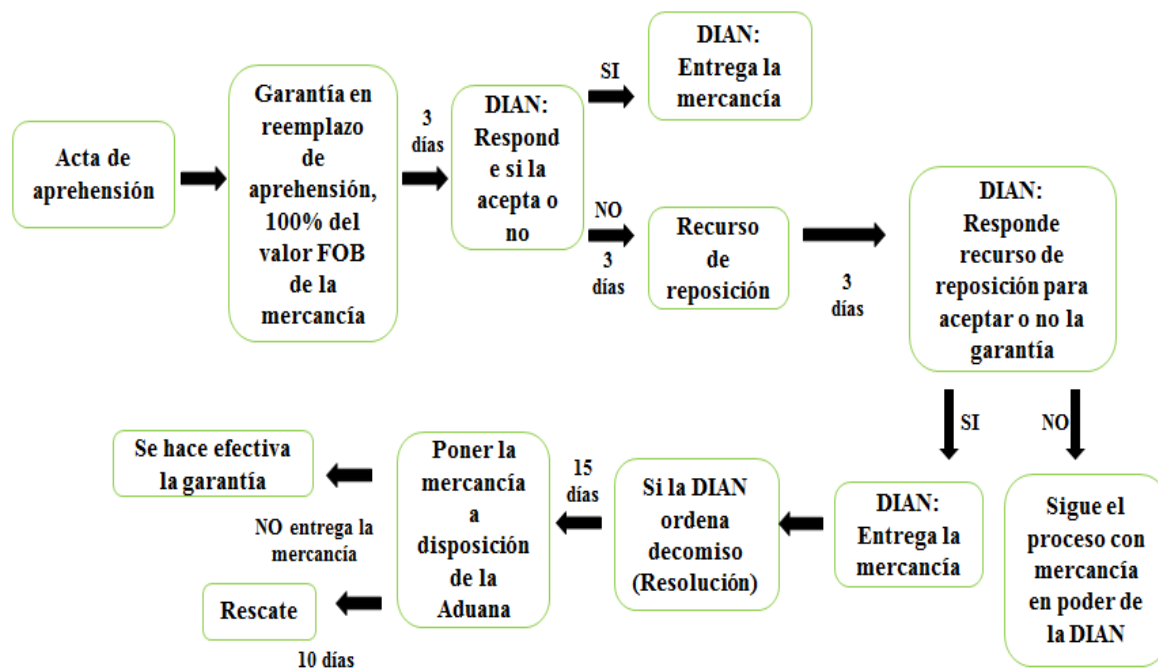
Acta de aprehensión

Garantía en reemplazo de aprehensión, 100% del valor FOB de la mercancía

3 días

DIAN: Respond e si la acepta o no

SI

DIAN: Entrega la mercancía

NO

3 días

Recurso de reposición

3 días

DIAN: Responde recurso de reposición para aceptar o no la garantía

SI

NO

DIAN: Entrega la mercancía

Sigue el proceso con mercancía en poder de la DIAN

Si la DIAN ordena decomiso (Resolución)

15 días

Poner la mercancía a disposición de la Aduana

Se hace efectiva la garantía

NO entrega la mercancía

Rescate

10 días